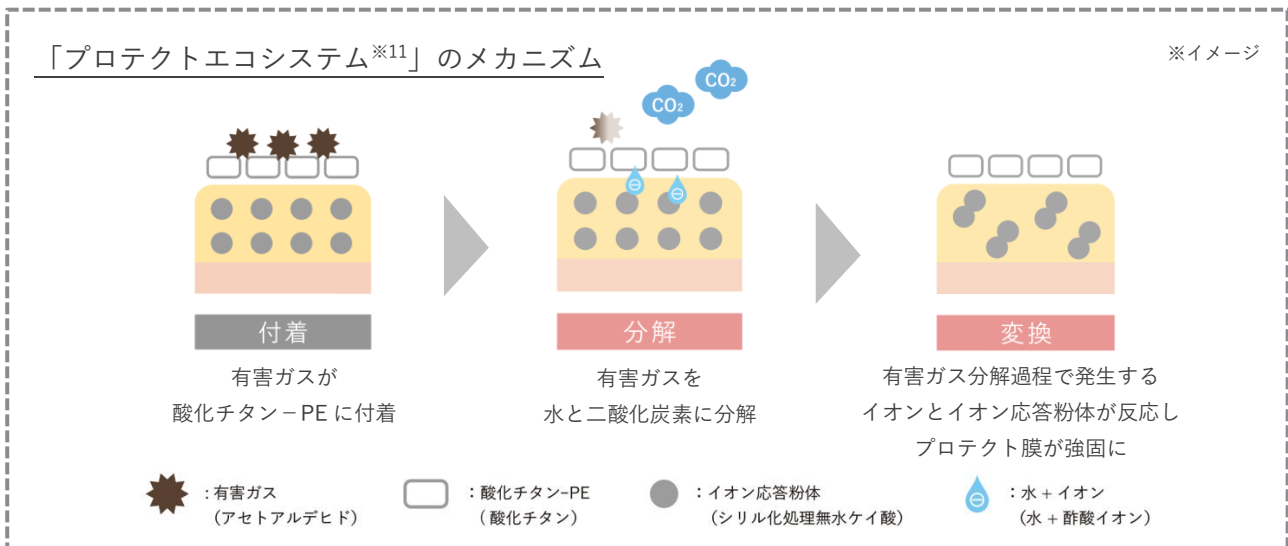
「プロテクトエコシステム$^{※11}$」のメカニズム

※イメージ

$CO_2$ $CO_2$

付着

有害ガスが
酸化チタン－PE に付着

分解

有害ガスを
水と二酸化炭素に分解

変換

有害ガス分解過程で発生する
イオンとイオン応答粉体が反応し
プロテクト膜が強固に

：有害ガス
（アセトアルデヒド）

：酸化チタン−PE
（酸化チタン）

：イオン応答粉体
（シリル化処理無水ケイ酸）

：水 ＋ イオン
（水 ＋ 酢酸イオン）